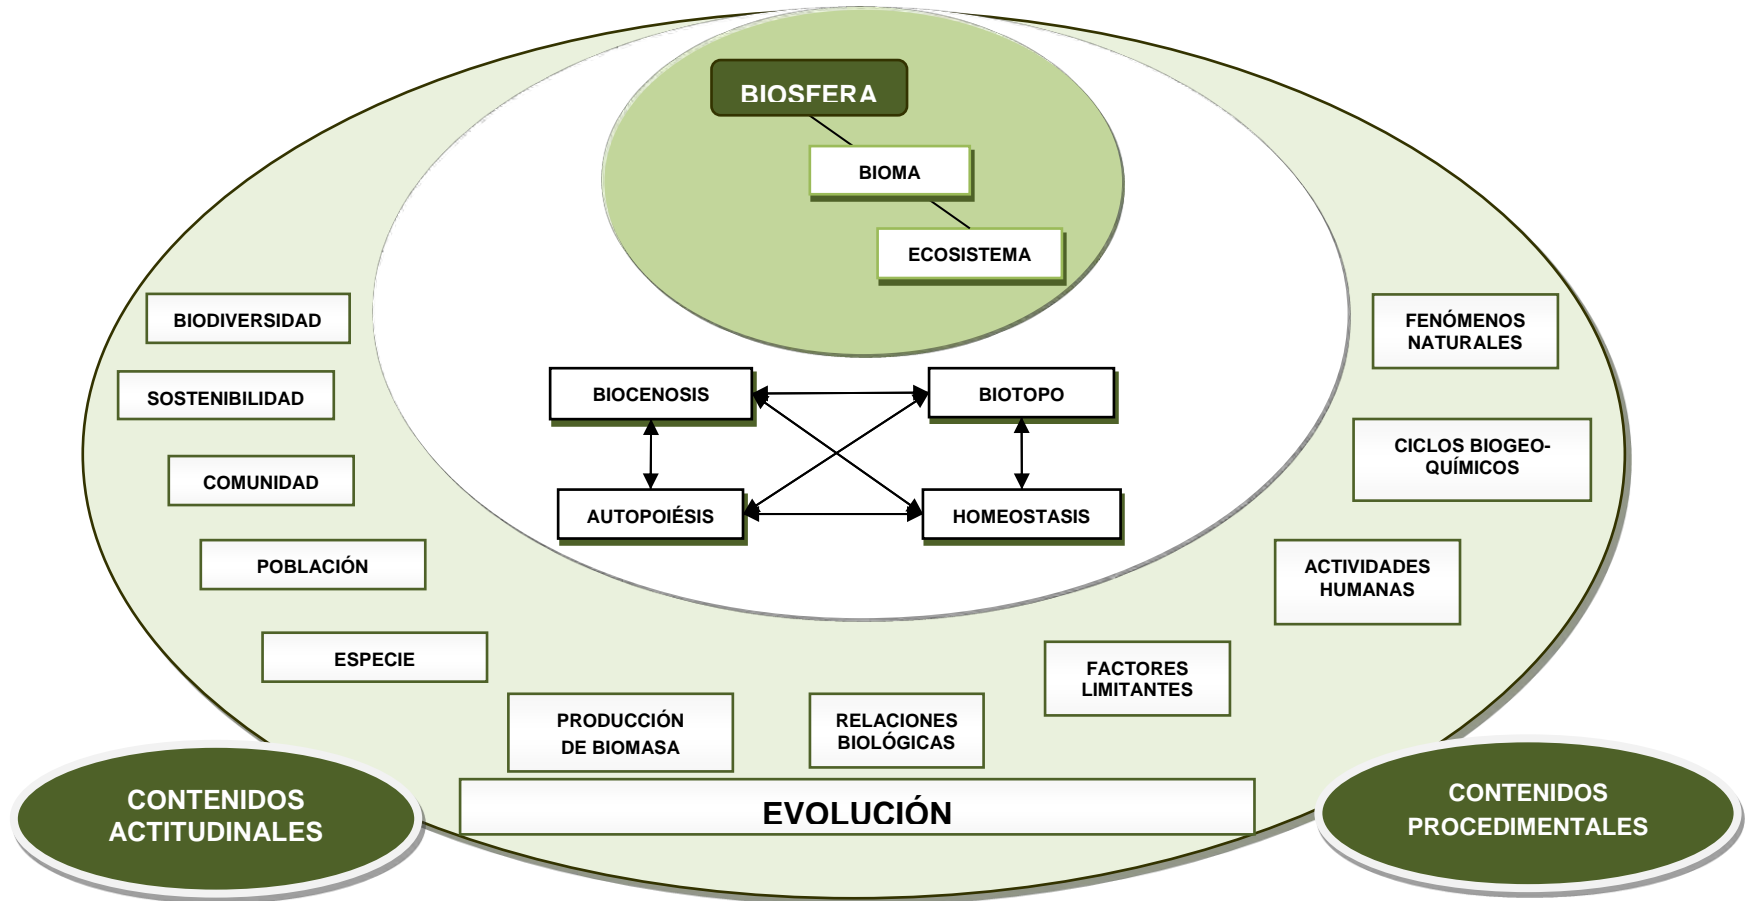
BIOSFERA

BIOMA

ECOSISTEMA

BIODIVERSIDAD

SOSTENIBILIDAD

COMUNIDAD

POBLACIÓN

ESPECIE

BIOCENOSIS

BIOTOPO

AUTOPOIÉSIS

HOMEOSTASIS

FENÓMENOS NATURALES

CICLOS BIOGEO-QUÍMICOS

ACTIVIDADES HUMANAS

FACTORES LIMITANTES

PRODUCCIÓN DE BIOMASA

RELACIONES BIOLÓGICAS

CONTENIDOS ACTITUDINALES

EVOLUCIÓN

CONTENIDOS PROCEDIMENTALES